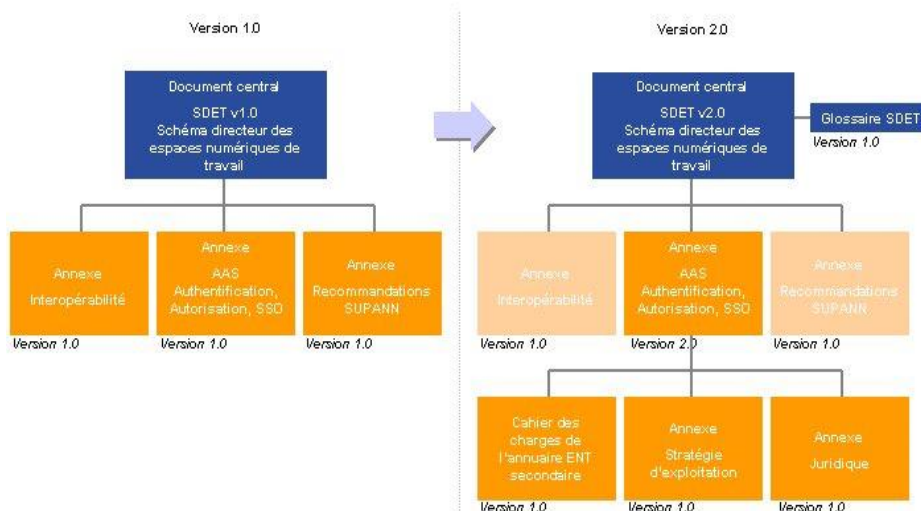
Version 1.0

Document central
SDET v1.0
Schéma directeur des espaces numériques de travail

Annexe
Interopérabilité
Version 1.0

Annexe
AAS
Authentification, Autorisation, SSO
Version 1.0

Annexe
Recommandations SUPANN
Version 1.0

Version 2.0

Document central
SDET v2.0
Schéma directeur des espaces numériques de travail

Glossaire SDET
Version 1.0

Annexe
Interopérabilité
Version 1.0

Annexe
AAS
Authentification, Autorisation, SSO
Version 2.0

Annexe
Recommandations SUPANN
Version 1.0

Cahier des charges de l'annuaire ENT secondaire
Version 1.0

Annexe
Stratégie d'exploitation
Version 1.0

Annexe
Juridique
Version 1.0